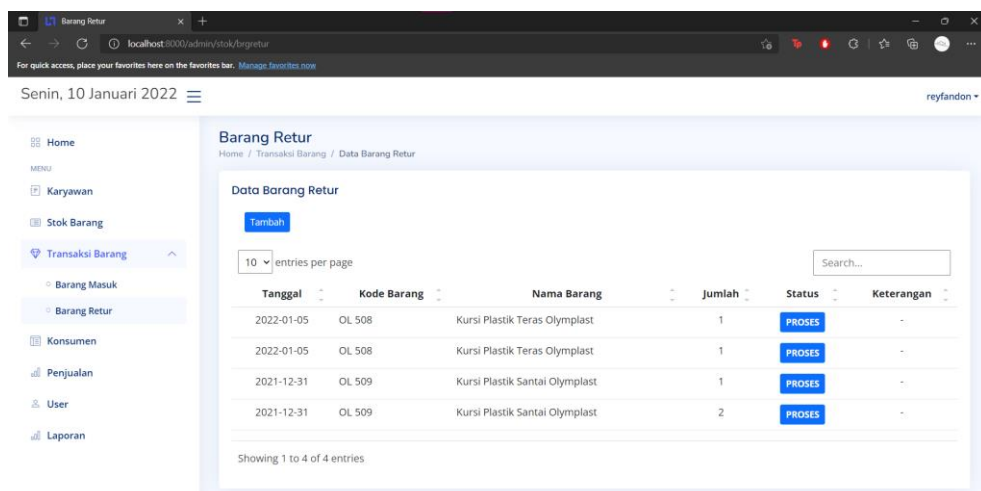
Barang Retur

localhost:8000/admin/stok/brgretur

For quick access, place your favorites here on the favorites bar. Manage favorites now

Senin, 10 Januari 2022

reyfandon

Home

MENU

Karyawan

Stok Barang

Transaksi Barang

Barang Masuk

Barang Retur

Konsumen

Penjualan

User

Laporan

Barang Retur

Home / Transaksi Barang / Data Barang Retur

Data Barang Retur

Tambah

10 entries per page

Search...

| Tanggal | Kode Barang | Nama Barang | Jumlah | Status | Keterangan |
|---|---|---|---|---|---|
| 2022-01-05 | OL 508 | Kursi Plastik Teras Olymplast | 1 | PROSES | - |
| 2022-01-05 | OL 508 | Kursi Plastik Teras Olymplast | 1 | PROSES | - |
| 2021-12-31 | OL 509 | Kursi Plastik Santai Olymplast | 1 | PROSES | - |
| 2021-12-31 | OL 509 | Kursi Plastik Santai Olymplast | 2 | PROSES | - |

Showing 1 to 4 of 4 entries